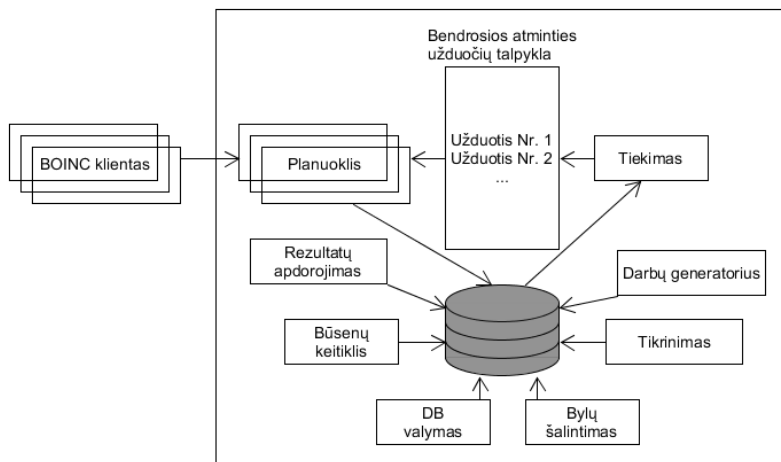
Bendrosios atminties užduočių talpykla

BOINC klientas

Planuoklis

Užduotis Nr. 1
Užduotis Nr. 2
...

Tiekimas

Rezultatų apdorojimas

Darbų generatorius

Būsenų keitiklis

Tikrinimas

DB valymas

Bylų šalintimas